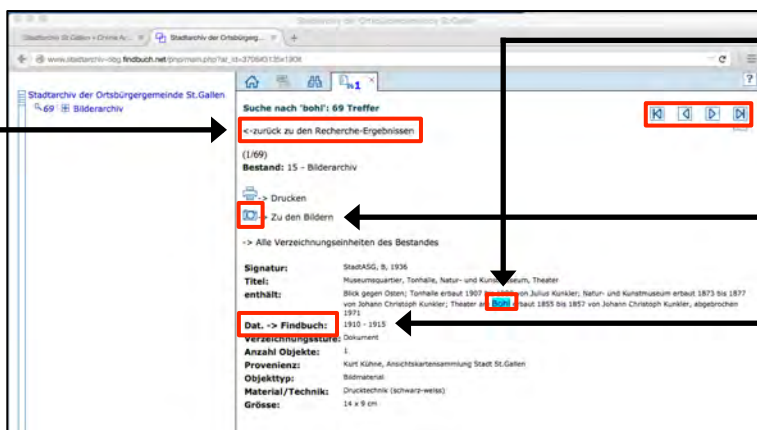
Stadtarchiv der Ortsbürgergemeinde St.Gallen

Stadtarchiv St.Gallen - Online Ar... × | Stadtarchiv der Ortsbürgerg... × | +

www.stadtarchiv-obg.findbuch.net/php/main.php?ar_id=3706#3135x1908

Stadtarchiv der Ortsbürgergemeinde St.Gallen
69 Bilderarchiv

Suche nach 'bohl': 69 Treffer

<-zurück zu den Recherche-Ergebnissen

(1/69)
Bestand: 15 - Bilderarchiv

-> Drucken

-> Zu den Bildern

-> Alle Verzeichnungseinheiten des Bestandes

| | |
|---|---|
| Signatur: | StadtASG, B, 1936 |
| Titel: | Museumsquartier, Tonhalle, Natur- und Kunstmuseum, Theater |
| enthält: | Blick gegen Osten; Tonhalle erbaut 1907 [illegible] von Julius Kunkler; Natur- und Kunstmuseum erbaut 1873 bis 1877 von Johann Christoph Kunkler; Theater am Bohl erbaut 1855 bis 1857 von Johann Christoph Kunkler, abgebrochen 1971 |
| Dat. -> Findbuch: | 1910 - 1915 |
| Verzeichnungsstufe: | Dokument |
| Anzahl Objekte: | 1 |
| Provenienz: | Kurt Kühne, Ansichtskartensammlung Stadt St.Gallen |
| Objekttyp: | Bildmaterial |
| Material/Technik: | Drucktechnik (schwarz-weiss) |
| Grösse: | 14 x 9 cm |